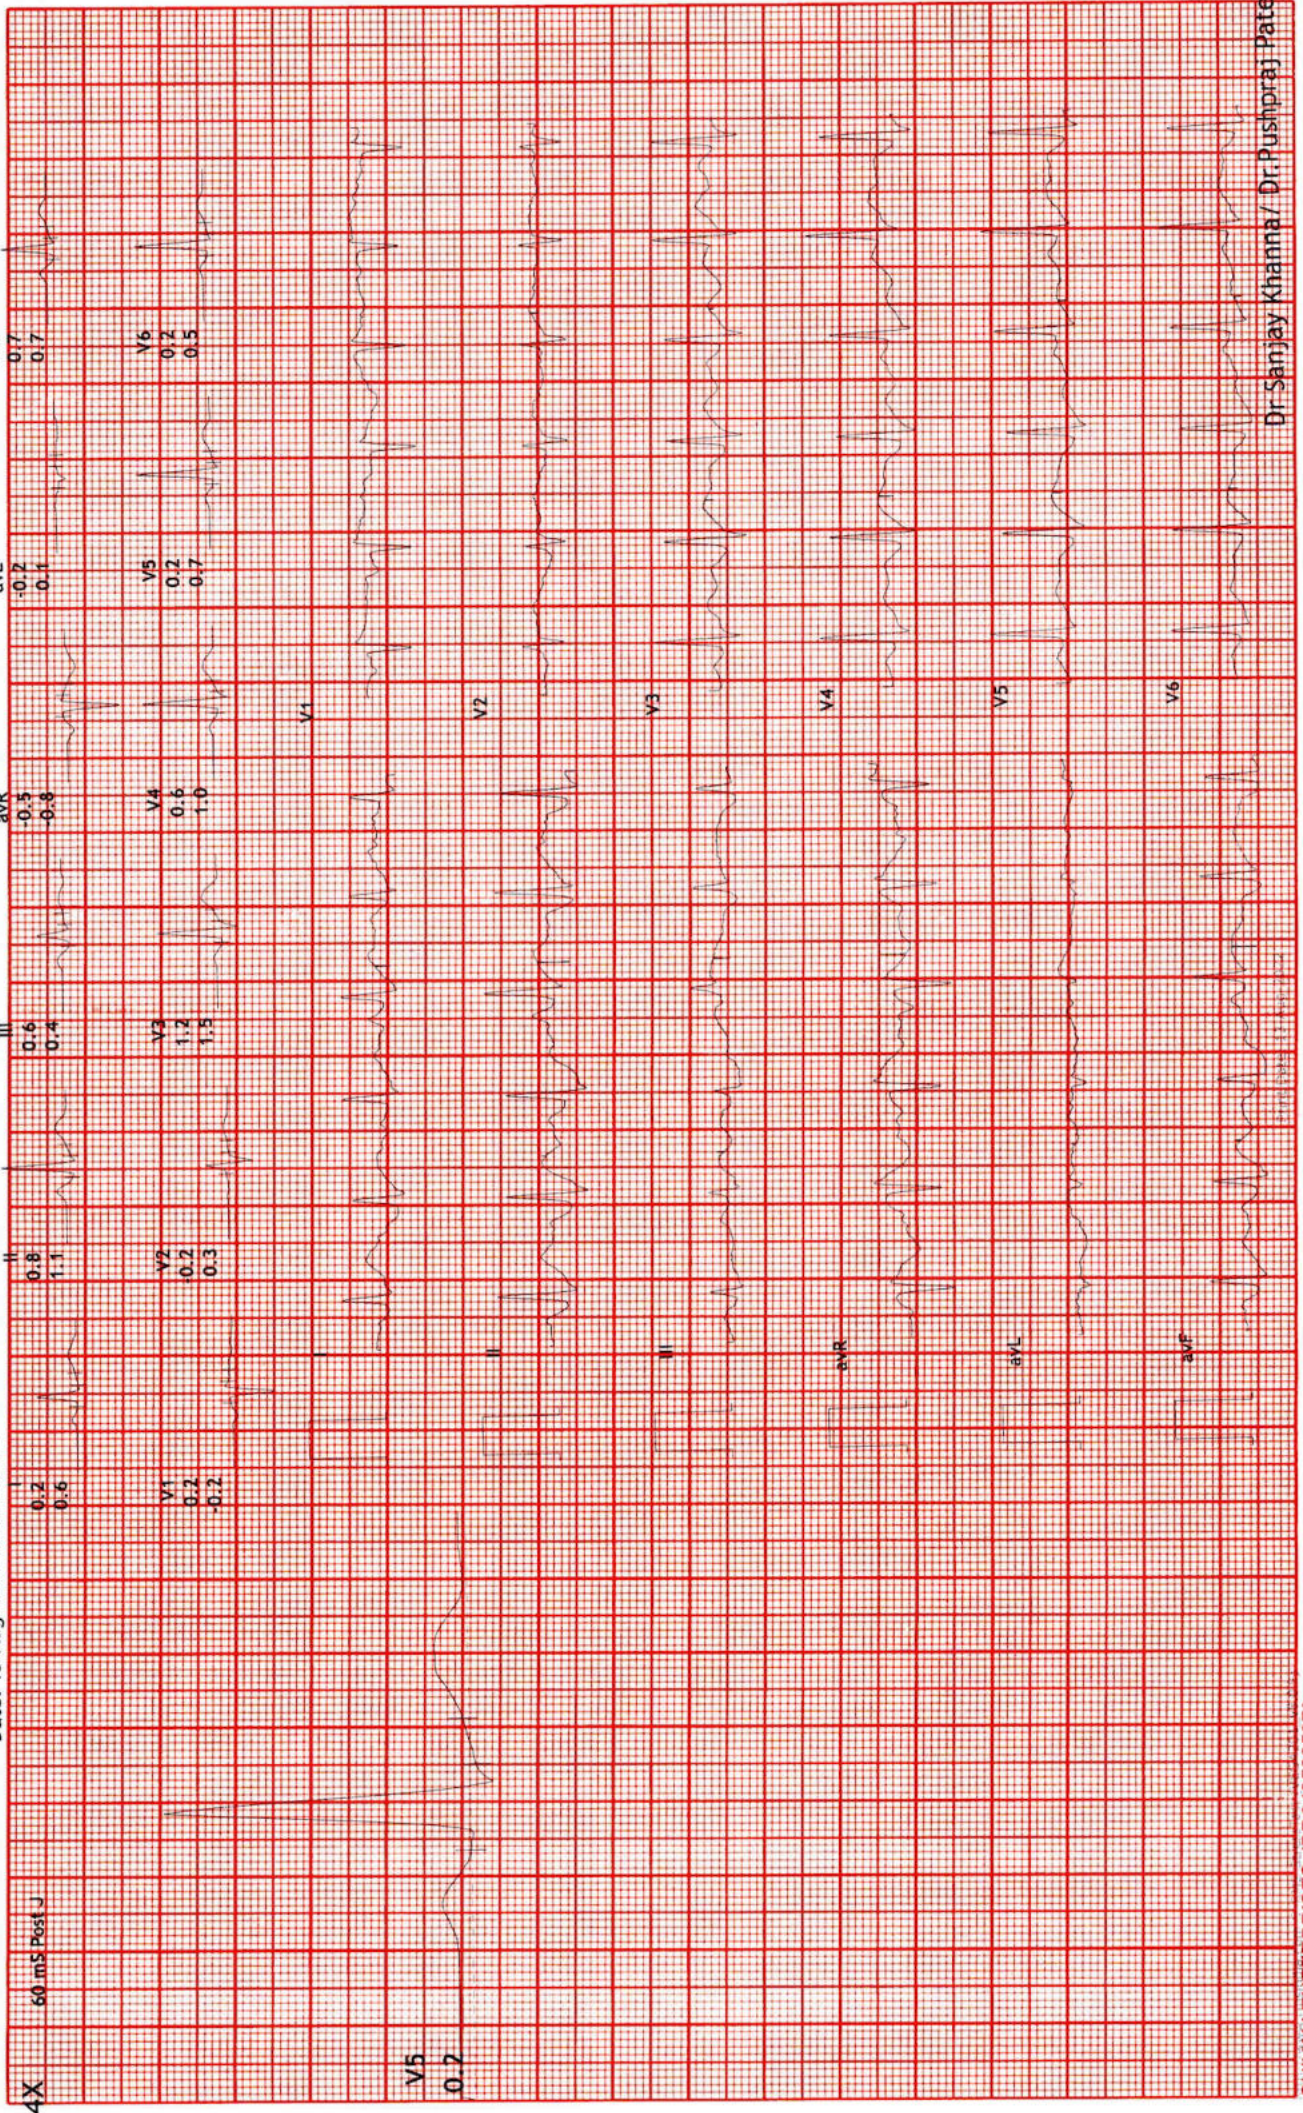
4X

60 mS Post J

V5
0.2

I
0.2
0.6

II
0.8
1.1

III
0.6
0.4

aVR
-0.5
-0.8

aVL
-0.1
-0.1

aVF
0.7
0.7

V1
0.2
-0.2

V2
-0.2
0.3

V3
1.2
1.5

V4
0.6
1.0

V5
0.2
0.7

V6
0.2
0.5

I
II
III
aVR
aVL
aVF

V1
V2
V3
V4
V5
V6

Dr Sanjay Khanna / Dr.Pushpraj Pate